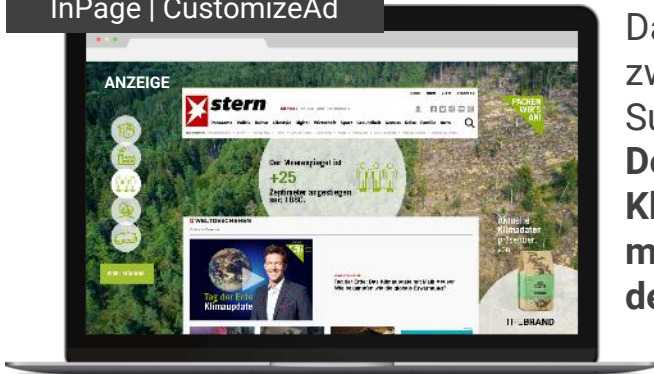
InPage | CustomizeAd

ANZEIGE

stern

Der Meeresspiegel ist
+25
Zentimeter angestiegen seit 1880.

PACKEN WIR'S AN!

Aktuelle Klimadaten präsentiert von

Tag der Erde
Klimaupdate

THEBRAND

Da
zw
Su
De
Kl
m
de